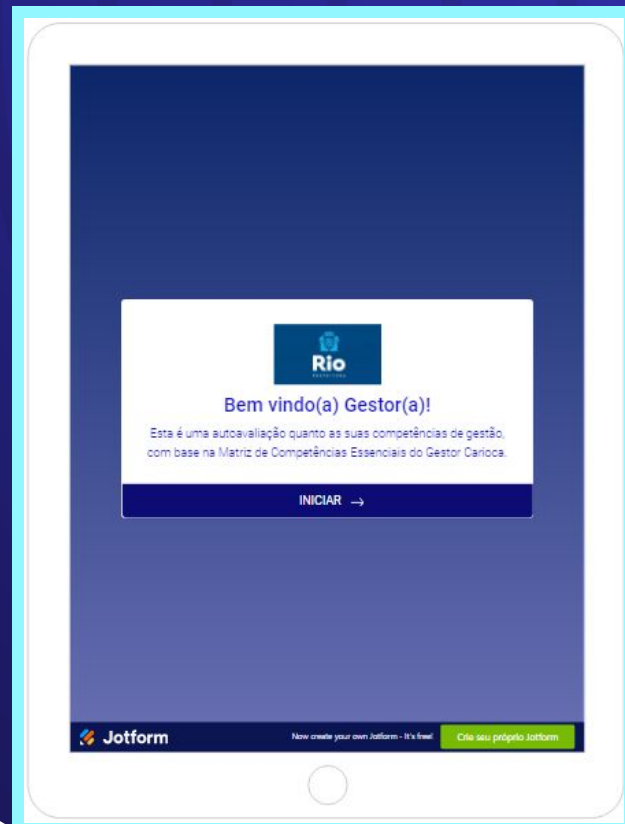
Rio
PREFEITURA

Bem vindo(a) Gestor(a)!

Esta é uma autoavaliação quanto as suas competências de gestão, com base na Matriz de Competências Essenciais do Gestor Carioca.

INICIAR →

Jotform

Now create your own Jotform - It's free!

Crie seu próprio Jotform